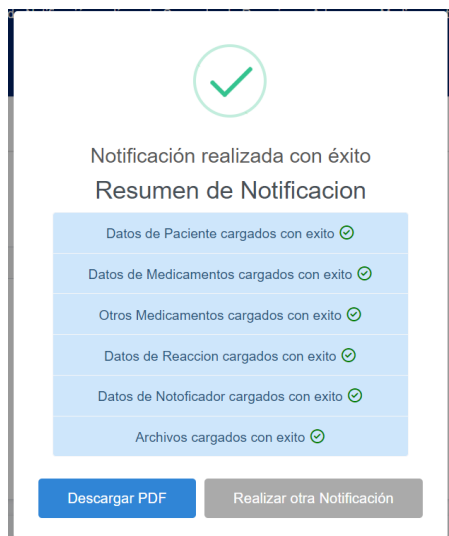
Notificación realizada con éxito

Resumen de Notificacion

Datos de Paciente cargados con exito

Datos de Medicamentos cargados con exito

Otros Medicamentos cargados con exito

Datos de Reaccion cargados con exito

Datos de Notoficador cargados con exito

Archivos cargados con exito

Descargar PDF

Realizar otra Notificación